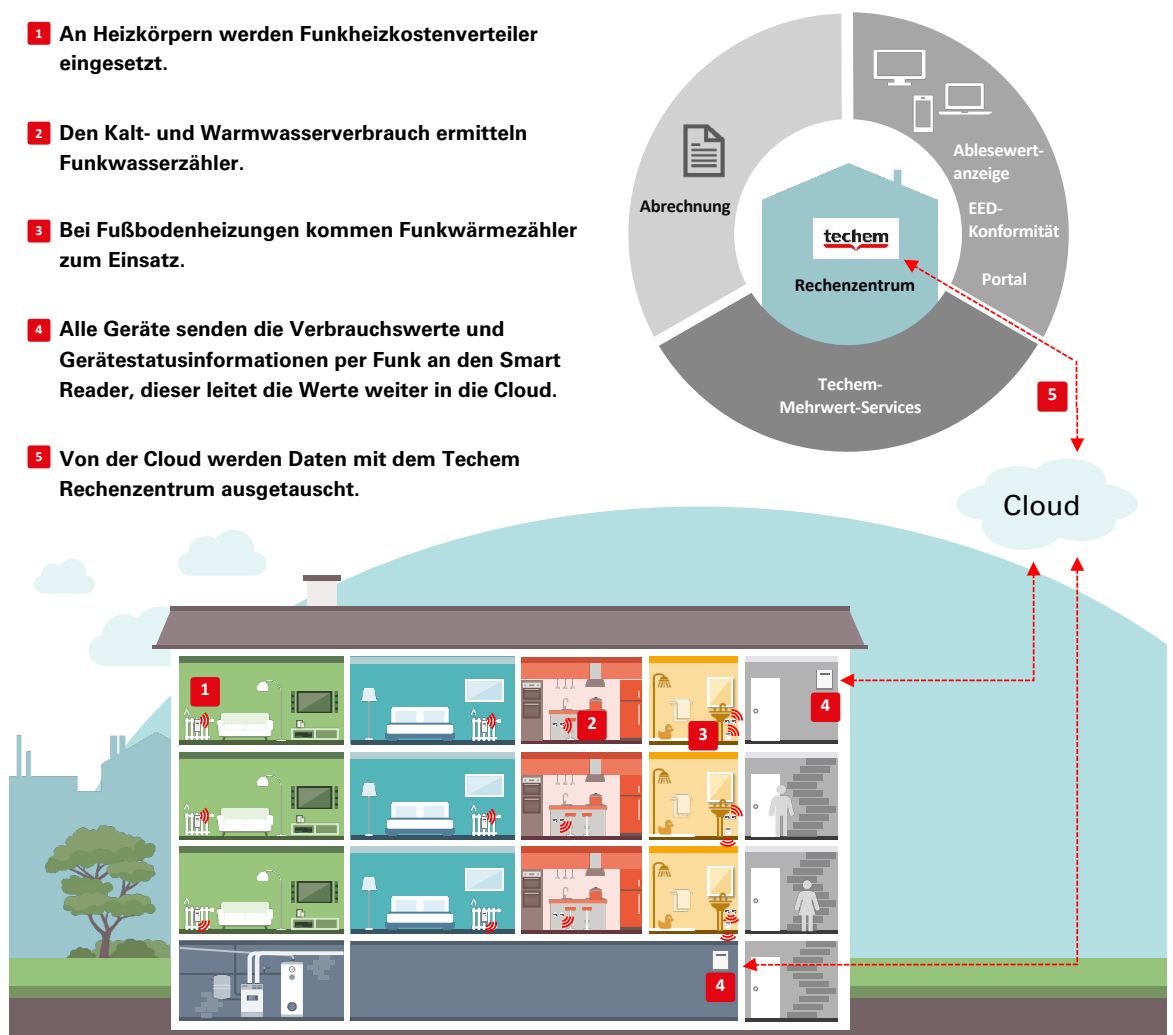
1 An Heizkörpern werden Funkheizkostenverteiler eingesetzt.

2 Den Kalt- und Warmwasserverbrauch ermitteln Funkwasserzähler.

3 Bei Fußbodenheizungen kommen Funkwärmezähler zum Einsatz.

4 Alle Geräte senden die Verbrauchswerte und Gerätestatusinformationen per Funk an den Smart Reader, dieser leitet die Werte weiter in die Cloud.

5 Von der Cloud werden Daten mit dem Techem Rechenzentrum ausgetauscht.

Abrechnung

Ablesewertanzeige

EED-Konformität

Portal

techem

Rechenzentrum

Techem-Mehrwert-Services

5

Cloud

1

2

3

4

4